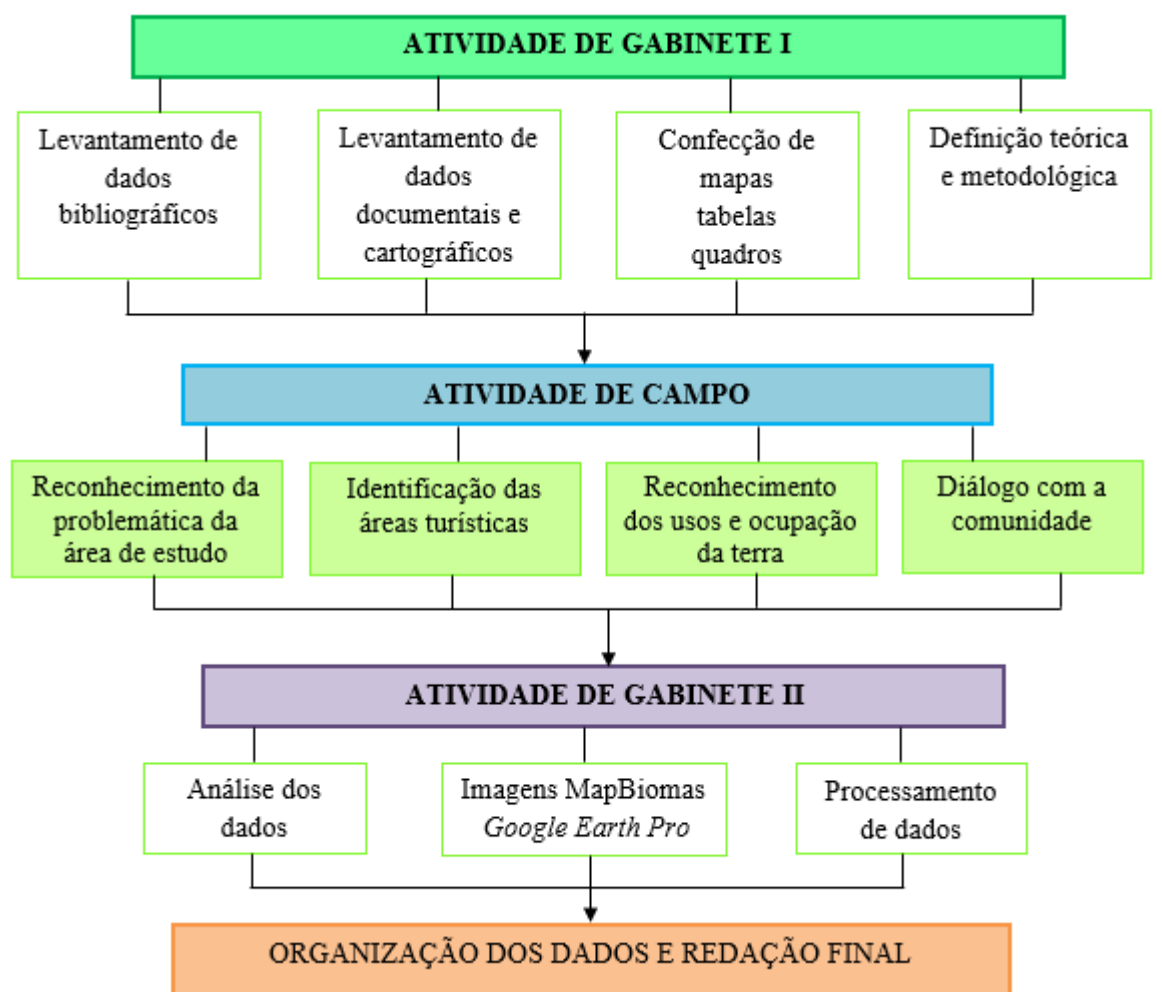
ATIVIDADE DE GABINETE I

Levantamento de dados bibliográficos

Levantamento de dados documentais e cartográficos

Confecção de mapas tabelas quadros

Definição teórica e metodológica

ATIVIDADE DE CAMPO

Reconhecimento da problemática da área de estudo

Identificação das áreas turísticas

Reconhecimento dos usos e ocupação da terra

Diálogo com a comunidade

ATIVIDADE DE GABINETE II

Análise dos dados

Imagens MapBiomas *Google Earth Pro*

Processamento de dados

ORGANIZAÇÃO DOS DADOS E REDAÇÃO FINAL